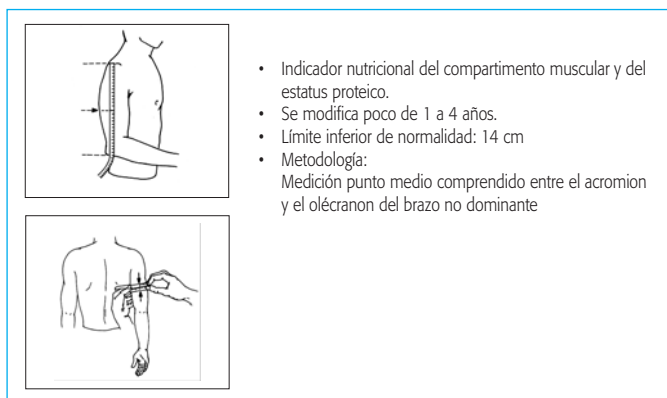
- Indicador nutricional del compartimento muscular y del estatus proteico.
- Se modifica poco de 1 a 4 años.
- Límite inferior de normalidad: 14 cm
- Metodología:
Medición punto medio comprendido entre el acromion y el olécranon del brazo no dominante